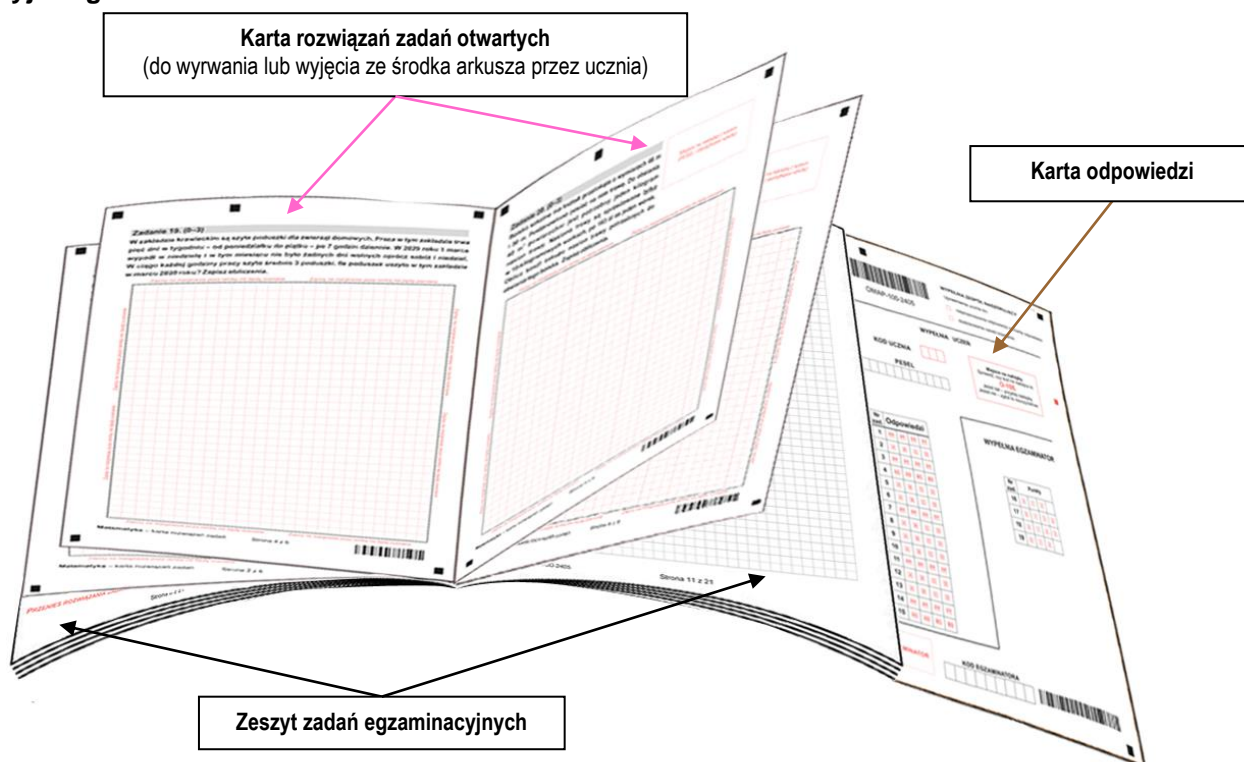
Karta rozwiązań zadań otwartych
(do wyrwania lub wyjęcia ze środka arkusza przez ucznia)

Karta odpowiedzi

Zadanie 19. (0–3)

W zakładzie krawieckim są szyte poduszki dla zwierząt domowych. Praca w tym zakładzie trwa pięć dni w tygodniu – od poniedziałku do piątku – po 7 godzin dziennie. W 2020 roku 1 marca wypadł w niedzielę i w tym miesiącu nie było żadnych dni wolnych oprócz sobót i niedziel. W ciągu każdej godziny pracy szyte średnio 3 poduszki. Ile poduszek uszyto w tym zakładzie w marcu 2020 roku? Zapisz obliczenia.

Zadanie 20. (0–3)

Matematyka – karta rozwiązań zadań

Strona 2 z 4

Strona 3 z 4

Strona 11 z 21

OMAP-100-2405

WYPEŁNIA UCZEŃ

KOD UCZNIA

PESEL

Odpowiedzi

WYPEŁNIA EGZAMINATOR

KOD EGZAMINATORA

Zeszyt zadań egzaminacyjnych